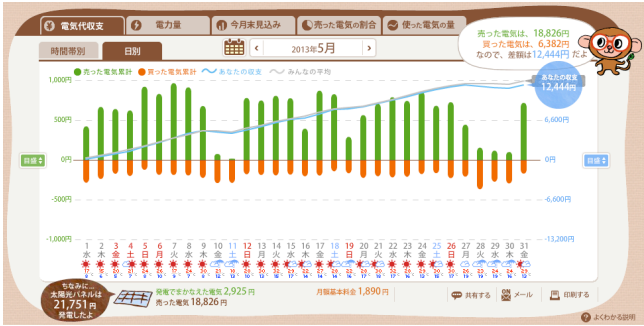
電気代収支　電力量　今月末見込み　売った電気の割合　使った電気の量

時間帯別　日別

2013年5月

売った電気は、18,826円
買った電気は、6,382円
なので、差額は12,444円 だよ

売った電気累計　買った電気累計　あなたの収支　みんなの平均

あなたの収支
12,444円

1,000円
500円
0円
-500円
-1,000円

6,600円
-6,600円
-13,200円

目盛　目盛

| 1 | 2 | 3 | 4 | 5 | 6 | 7 | 8 | 9 | 10 | 11 | 12 | 13 | 14 | 15 | 16 | 17 | 18 | 19 | 20 | 21 | 22 | 23 | 24 | 25 | 26 | 27 | 28 | 29 | 30 | 31 |
|---|---|---|---|---|---|---|---|---|---|---|---|---|---|---|---|---|---|---|---|---|---|---|---|---|---|---|---|---|---|---|
| 水 | 木 | 金 | 土 | 日 | 月 | 火 | 水 | 木 | 金 | 土 | 日 | 月 | 火 | 水 | 木 | 金 | 土 | 日 | 月 | 火 | 水 | 木 | 金 | 土 | 日 | 月 | 火 | 水 | 木 | 金 |

ちなみに…
太陽光パネルは
21,751円
発電したよ

発電でまかなえた電気 2,925円
売った電気 18,826円

月額基本料金 1,890円

共有する　メール　印刷する

よくわかる説明